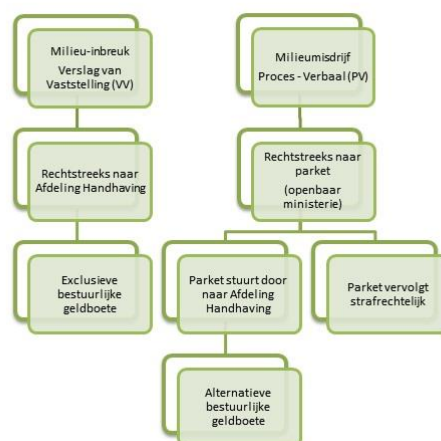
Milieu-inbreuk
Verslag van Vaststelling (VV)

Rechtstreeks naar Afdeling Handhaving

Exclusieve bestuurlijke geldboete

Milieumisdrijf
Proces - Verbaal (PV)

Rechtstreeks naar parket
(openbaar ministerie)

Parket stuurt door naar Afdeling Handhaving

Alternatieve bestuurlijke geldboete

Parket vervolgt strafrechtelijk